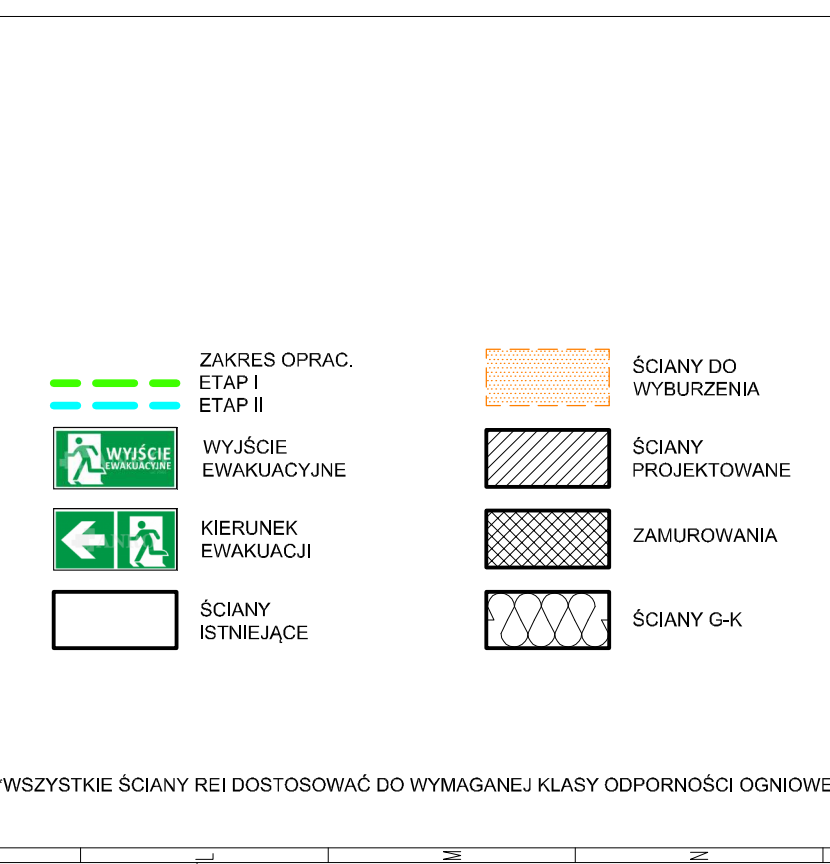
ZAKRES OPRAC.
ETAP I
ETAP II

WYJŚCIE EWAKUACYJNE

WYJŚCIE EWAKUACYJNE

KIERUNEK EWAKUACJI

ŚCIANY ISTNIEJĄCE

ŚCIANY DO WYBURZENIA

ŚCIANY PROJEKTOWANE

ZAMUROWANIA

ŚCIANY G-K

*WSZYSTKIE ŚCIANY REI DOSTOSOWAĆ DO WYMAGANEJ KLASY ODPORNOŚCI OGNIOWE

L M N